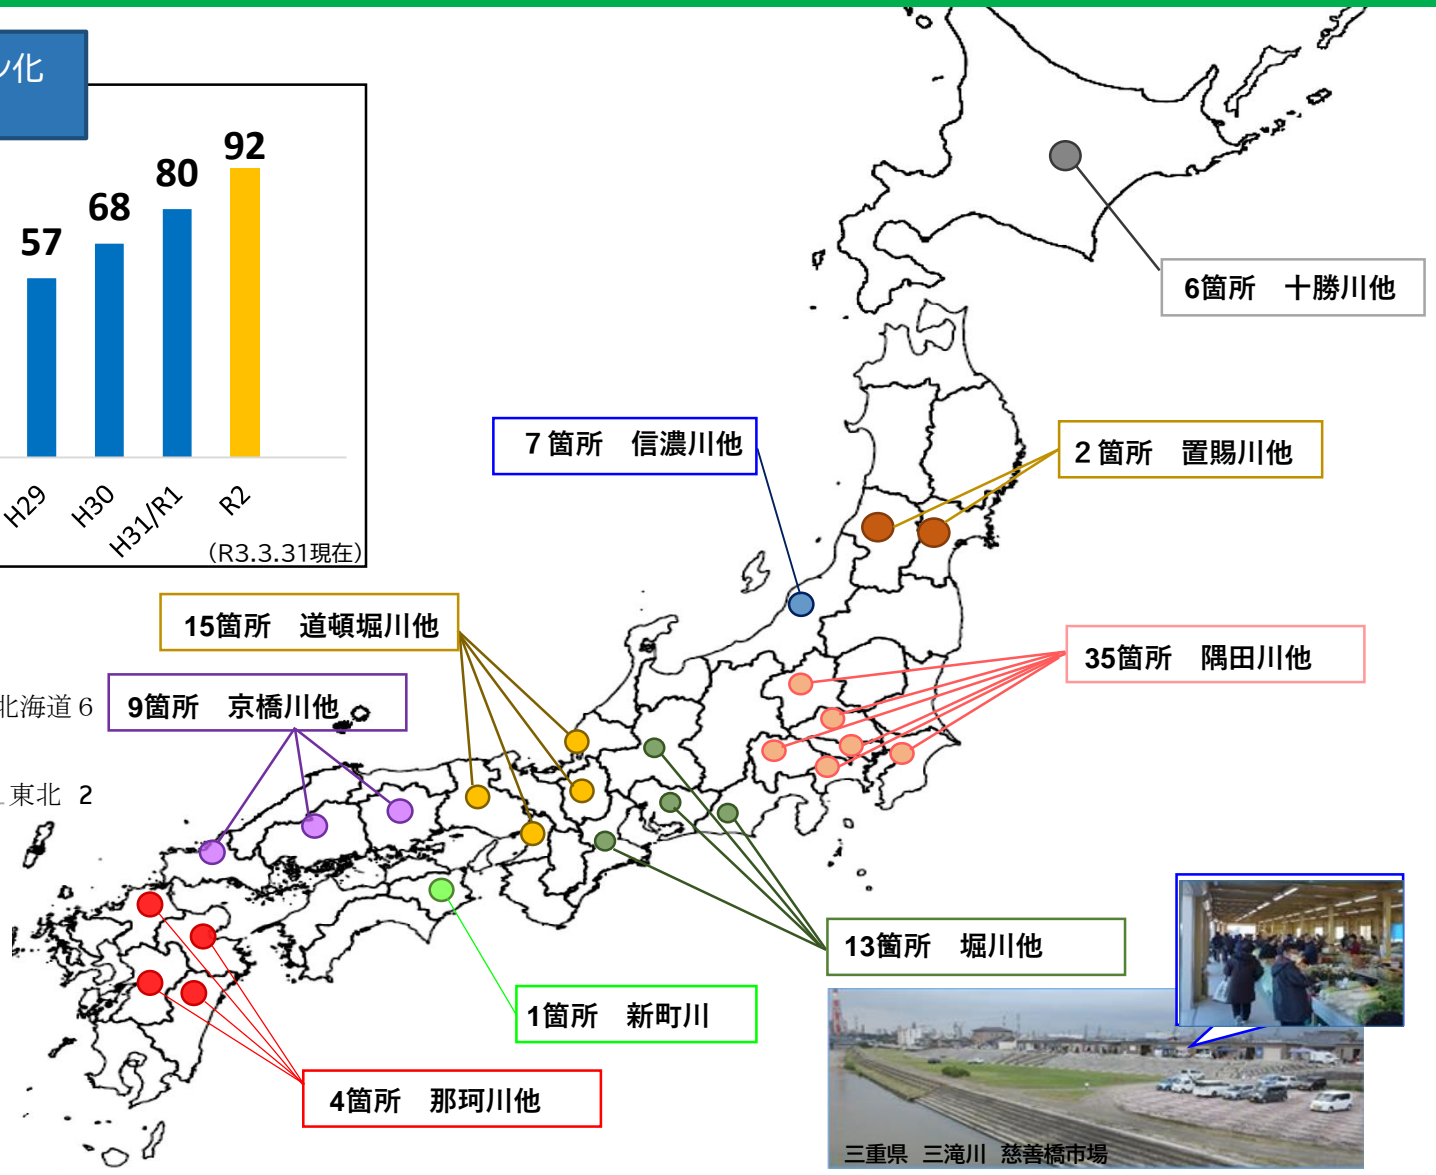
ン化

92
80
68
57

H29
H30
H31/R1
R2
(R3.3.31現在)

6箇所　十勝川他

7 箇所　信濃川他

2 箇所　置賜川他

15箇所　道頓堀川他

35箇所　隅田川他

北海道 6

9箇所　京橋川他

東北 2

13箇所　堀川他

1箇所　新町川

4箇所　那珂川他

三重県　三滝川　慈善橋市場